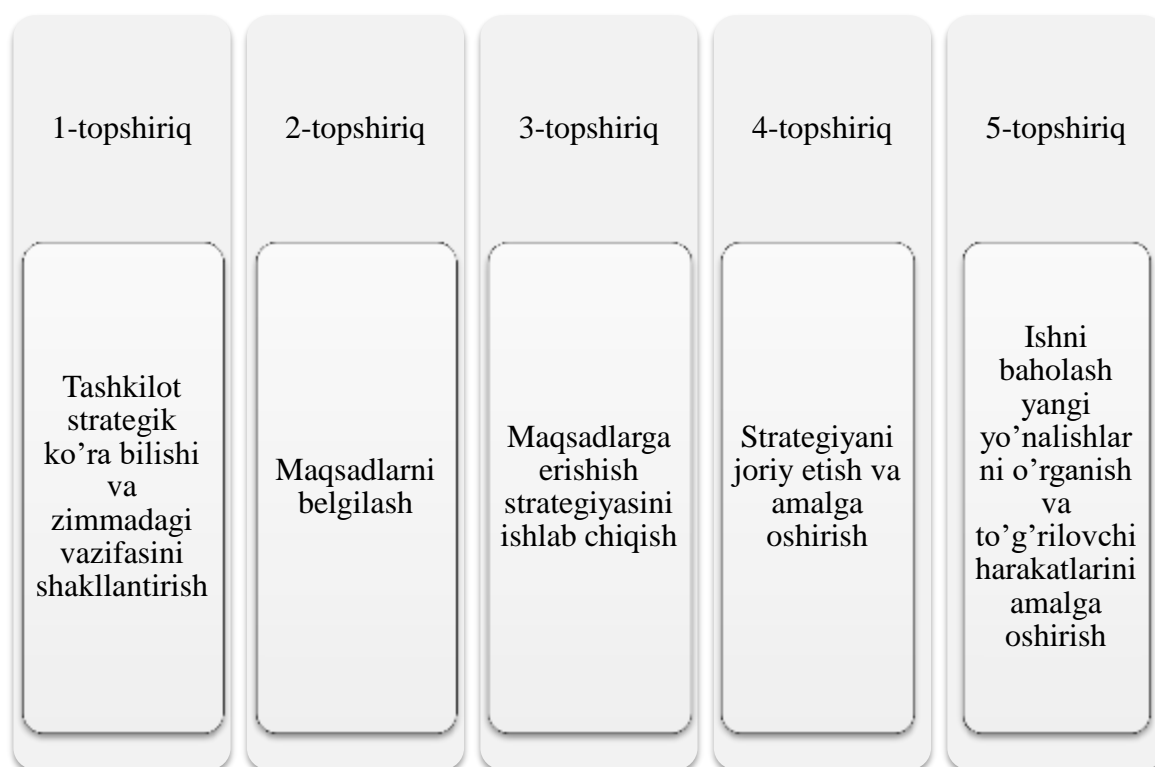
1-topshiriq

Tashkilot strategik ko'ra bilishi va zimmadagi vazifasini shakllantirish

2-topshiriq

Maqsadlarni belgilash

3-topshiriq

Maqsadlarga erishish strategiyasini ishlab chiqish

4-topshiriq

Strategiyani joriy etish va amalga oshirish

5-topshiriq

Ishni baholash yangi yo'nalishlarni o'rganish va to'g'rilovchi harakatlarini amalga oshirish